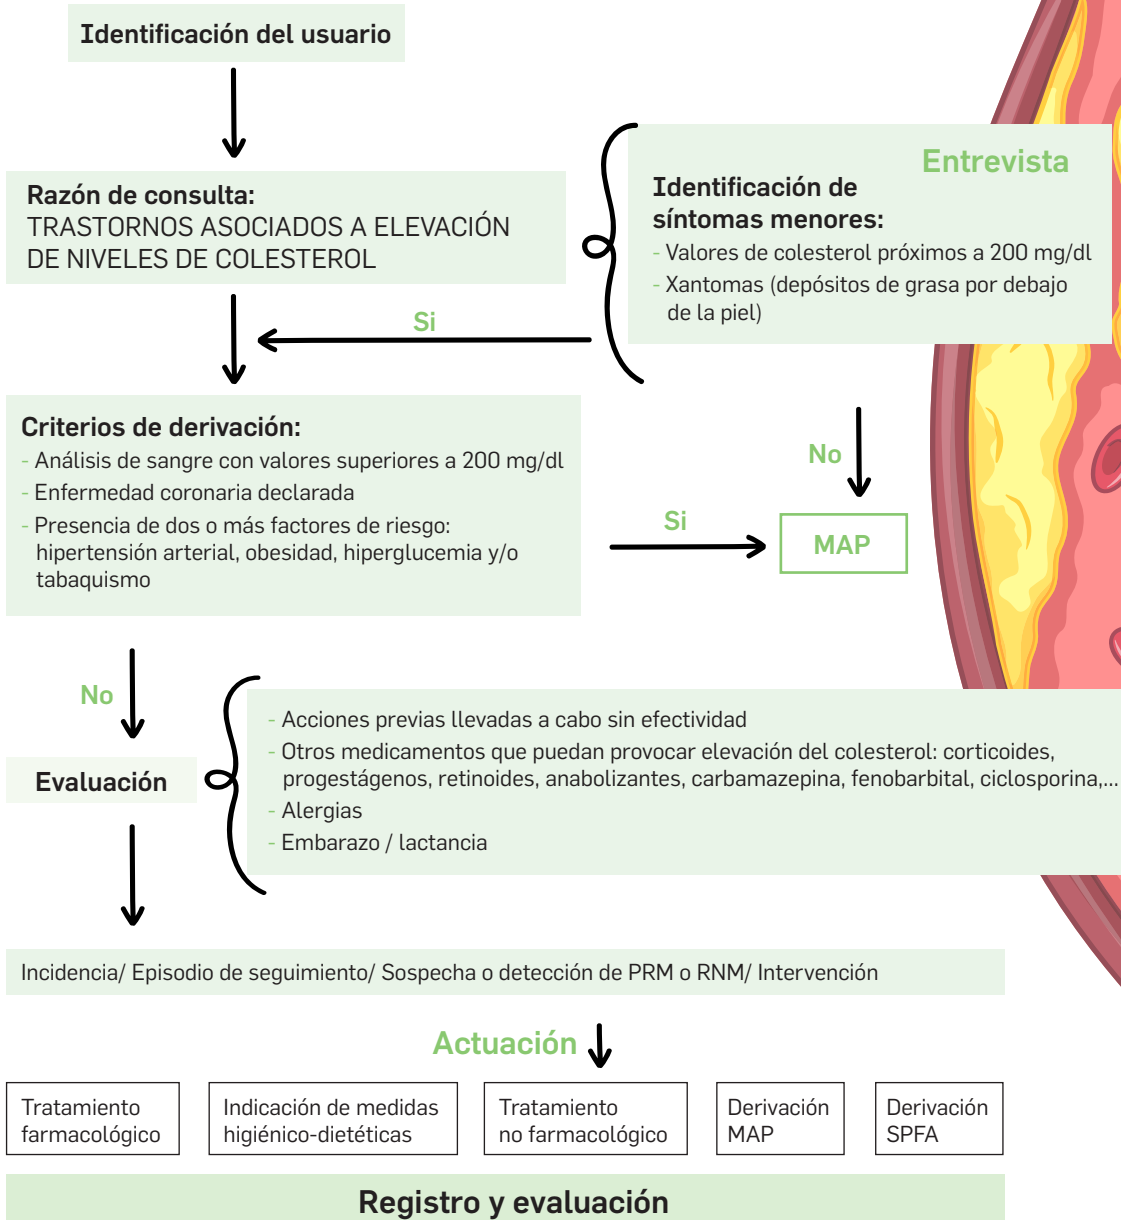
Identificación del usuario

Razón de consulta:
TRASTORNOS ASOCIADOS A ELEVACIÓN DE NIVELES DE COLESTEROL

Entrevista

Identificación de síntomas menores:
- Valores de colesterol próximos a 200 mg/dl
- Xantomas (depósitos de grasa por debajo de la piel)

Si

Criterios de derivación:
- Análisis de sangre con valores superiores a 200 mg/dl
- Enfermedad coronaria declarada
- Presencia de dos o más factores de riesgo: hipertensión arterial, obesidad, hiperglucemia y/o tabaquismo

No

Si

MAP

No

Evaluación

- Acciones previas llevadas a cabo sin efectividad
- Otros medicamentos que puedan provocar elevación del colesterol: corticoides, progestágenos, retinoides, anabolizantes, carbamazepina, fenobarbital, ciclosporina,...
- Alergias
- Embarazo / lactancia

Incidencia/ Episodio de seguimiento/ Sospecha o detección de PRM o RNM/ Intervención

Actuación

Tratamiento farmacológico

Indicación de medidas higiénico-dietéticas

Tratamiento no farmacológico

Derivación MAP

Derivación SPFA

Registro y evaluación